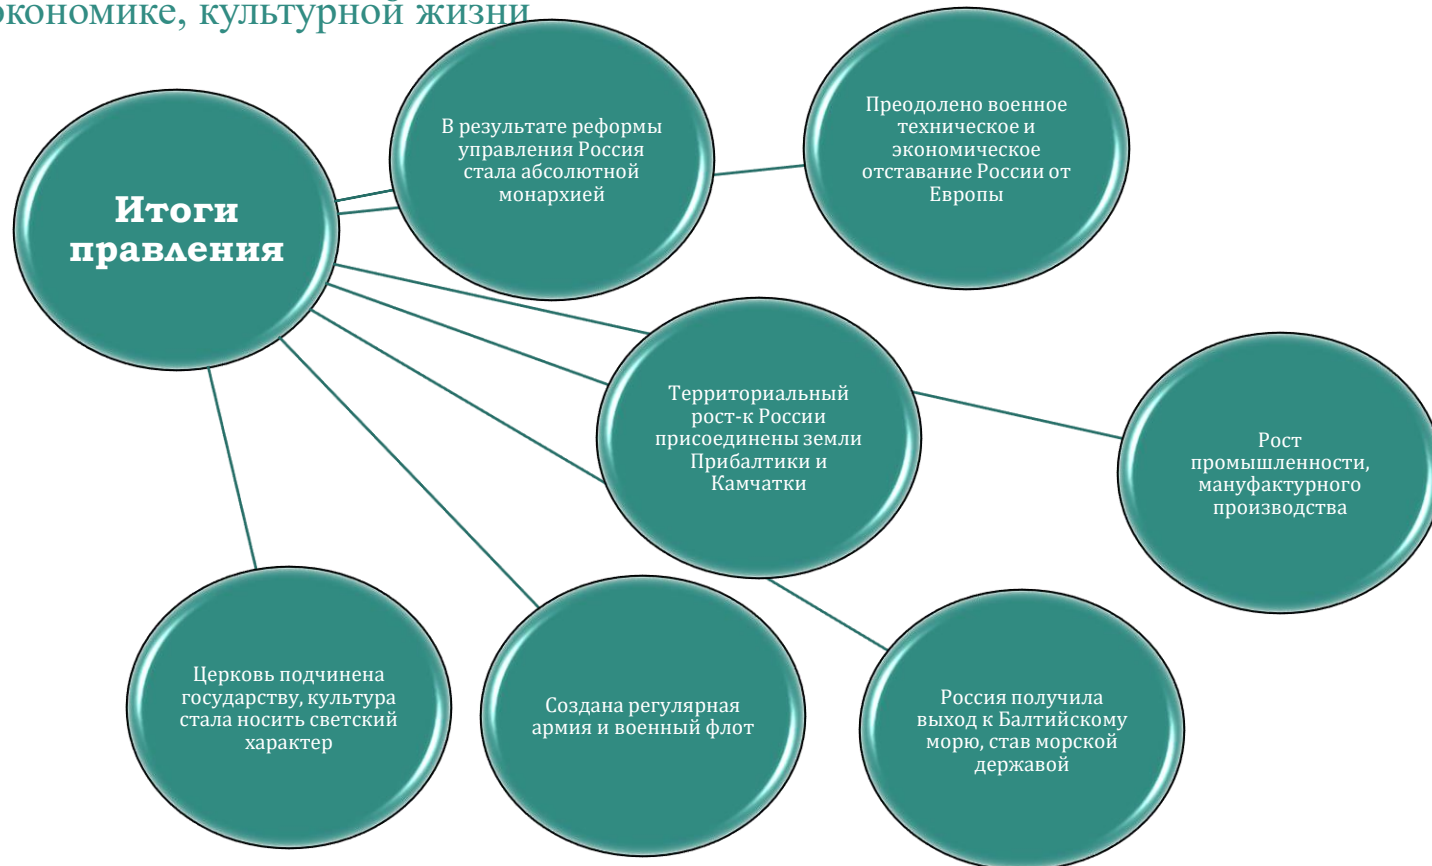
экономике, культурной жизни

Итоги правления

В результате реформы управления Россия стала абсолютной монархией

Преодолено военное техническое и экономическое отставание России от Европы

Территориальный рост-к России присоединены земли Прибалтики и Камчатки

Рост промышленности, мануфактурного производства

Церковь подчинена государству, культура стала носить светский характер

Создана регулярная армия и военный флот

Россия получила выход к Балтийскому морю, став морской державой